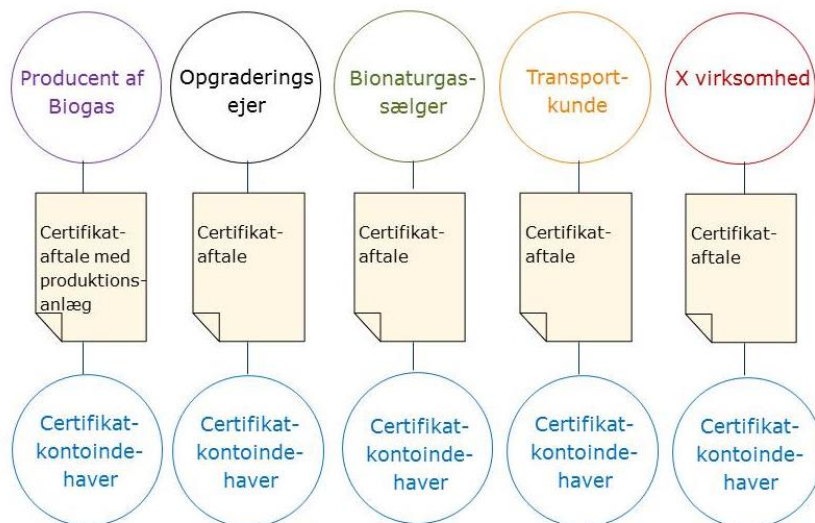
Producent af Biogas

Opgraderings ejer

Bionaturgas-sælger

Transport-kunde

X virksomhed

Certifikat-aftale med produktions-anlæg

Certifikat-aftale

Certifikat-aftale

Certifikat-aftale

Certifikat-aftale

Certifikat-kontoinde-haver

Certifikat-kontoinde-haver

Certifikat-kontoinde-haver

Certifikat-kontoinde-haver

Certifikat-kontoinde-haver